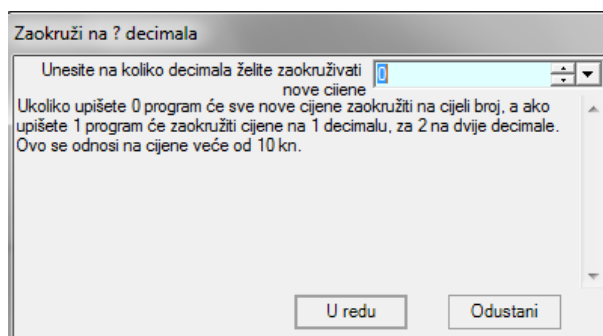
Zaokruži na ? decimala

Unesite na koliko decimala želite zaokruživati nove cijene

0

Ukoliko upišete 0 program će sve nove cijene zaokružiti na cijeli broj, a ako upišete 1 program će zaokružiti cijene na 1 decimalu, za 2 na dvije decimale. Ovo se odnosi na cijene veće od 10 kn.

U redu

Odustani